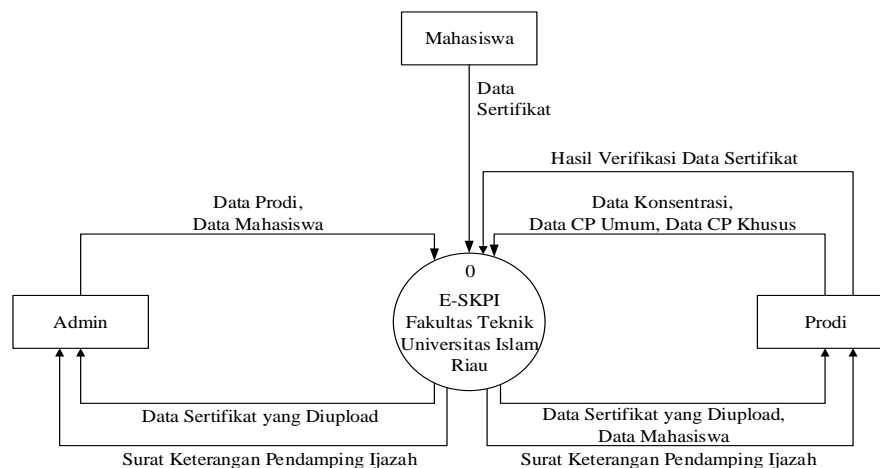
Mahasiswa

Data Sertifikat

Hasil Verifikasi Data Sertifikat

Data Prodi, Data Mahasiswa

Data Konsentrasi, Data CP Umum, Data CP Khusus

0

E-SKPI Fakultas Teknik Universitas Islam Riau

Admin

Prodi

Data Sertifikat yang Diupload

Data Sertifikat yang Diupload, Data Mahasiswa

Surat Keterangan Pendamping Ijazah

Surat Keterangan Pendamping Ijazah